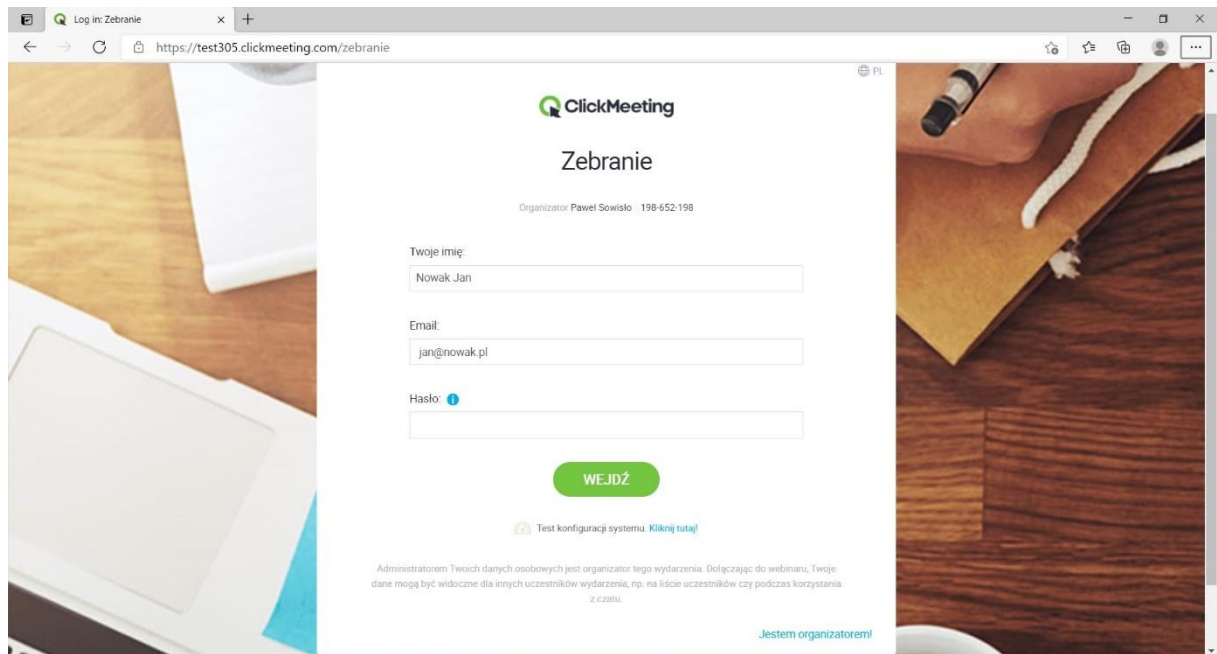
Log in: Zebranie
https://test305.clickmeeting.com/zebranie

PL

ClickMeeting

Zebranie

Organizator Paweł Sowisło 198-652-198

Twoje imię:
Nowak Jan

Email:
jan@nowak.pl

Hasło:

WEJDŹ

Test konfiguracji systemu: Kliknij tutaj!

Administratorem Twoich danych osobowych jest organizator tego wydarzenia. Dołączając do webinaru, Twoje dane mogą być widoczne dla innych uczestników wydarzenia, np. na liście uczestników czy podczas korzystania z czatu.

Jestem organizatorem!